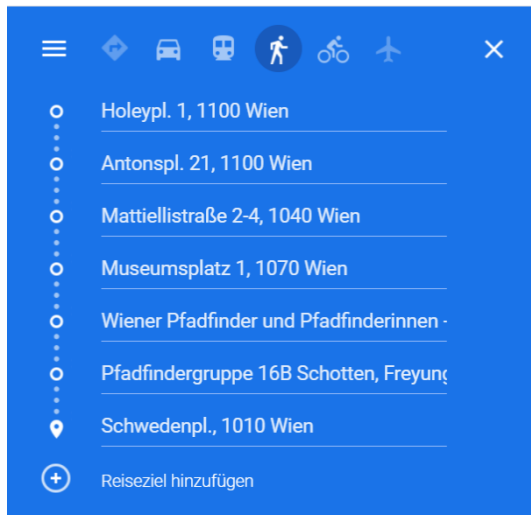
Holeypl. 1, 1100 Wien

Antonspl. 21, 1100 Wien

Mattiellistraße 2-4, 1040 Wien

Museumsplatz 1, 1070 Wien

Wiener Pfadfinder und Pfadfinderinnen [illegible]

Pfadfindergruppe 16B Schotten, Freyung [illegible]

Schwedenpl., 1010 Wien

Reiseziel hinzufügen